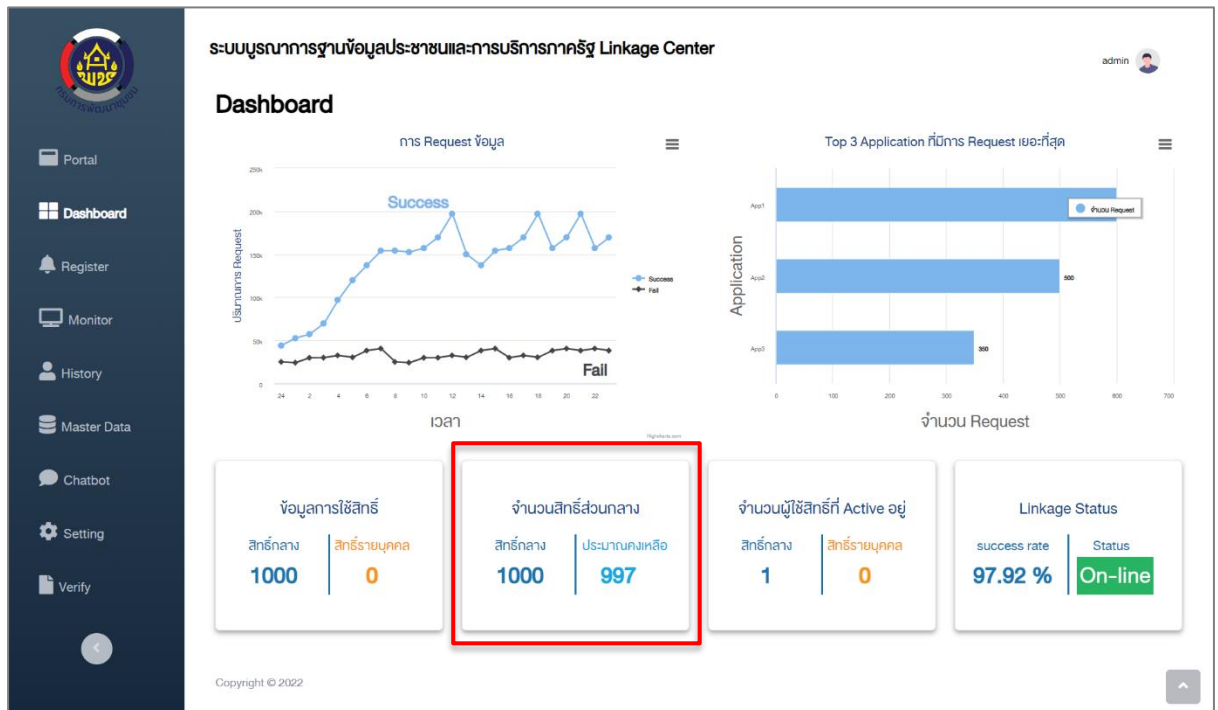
ระบบบูรณาการฐานข้อมูลประชาชนและการบริการภาครัฐ Linkage Center

admin

Dashboard

Portal

Dashboard

Register

Monitor

History

Master Data

Chatbot

Setting

Verify

การ Request ข้อมูล

250k
200k
150k
100k
50k
0

ปริมาณการ Request

Success

Fail

Success
Fail

24 2 4 6 8 10 12 14 16 18 20 22

เวลา

Highcharts.com

Top 3 Application ที่มีการ Request เยอะที่สุด

App1
App2
App3

Application

จำนวน Request

500

350

0 100 200 300 400 500 600 700

จำนวน Request

ข้อมูลการใช้สิทธิ์

สิทธิ์กลาง 1000

สิทธิ์รายบุคคล 0

จำนวนสิทธิ์ส่วนกลาง

สิทธิ์กลาง 1000

ประมาณคงเหลือ 997

จำนวนผู้ใช้สิทธิ์ที่ Active อยู่

สิทธิ์กลาง 1

สิทธิ์รายบุคคล 0

Linkage Status

success rate 97.92 %

Status On-line

Copyright © 2022